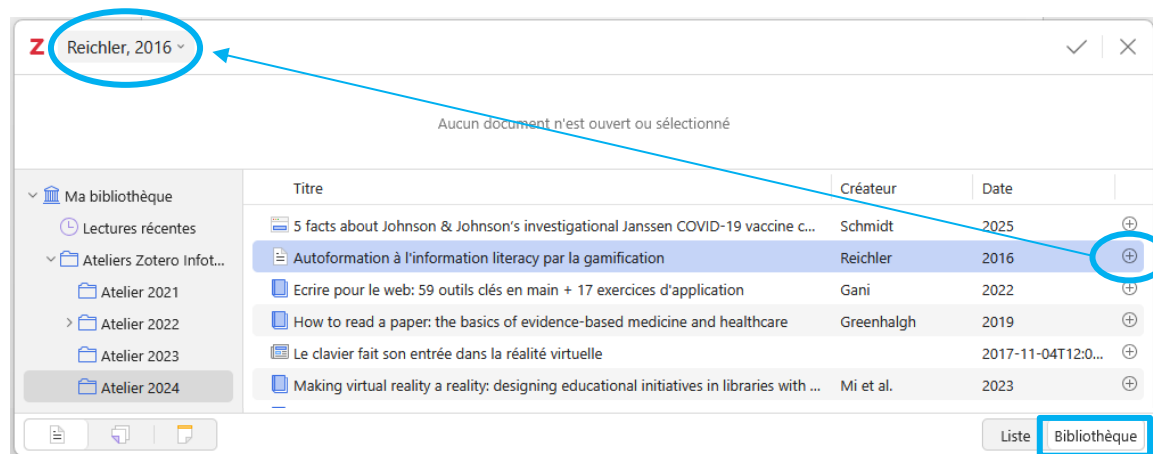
Z Reichler, 2016

Aucun document n'est ouvert ou sélectionné

Ma bibliothèque
Lectures récentes
Ateliers Zotero Infot...
Atelier 2021
Atelier 2022
Atelier 2023
Atelier 2024

| Titre | Créateur | Date |
|---|---|---|
| 5 facts about Johnson & Johnson's investigational Janssen COVID-19 vaccine c... | Schmidt | 2025 |
| Autoformation à l'information literacy par la gamification | Reichler | 2016 |
| Ecrire pour le web: 59 outils clés en main + 17 exercices d'application | Gani | 2022 |
| How to read a paper: the basics of evidence-based medicine and healthcare | Greenhalgh | 2019 |
| Le clavier fait son entrée dans la réalité virtuelle | | 2017-11-04T12:0... |
| Making virtual reality a reality: designing educational initiatives in libraries with ... | Mi et al. | 2023 |

Liste Bibliothèque